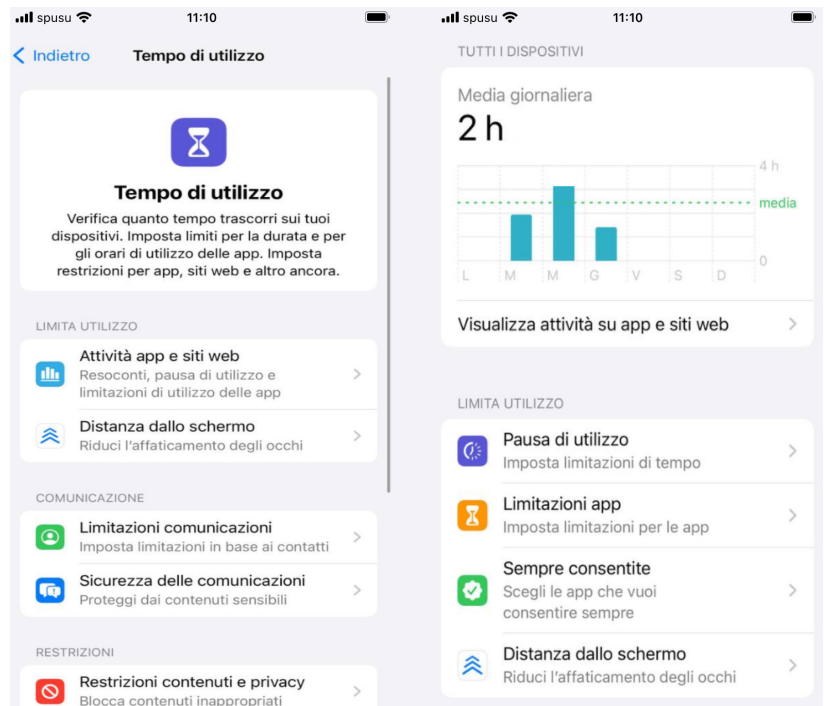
spusu 11:10

Indietro Tempo di utilizzo

Tempo di utilizzo

Verifica quanto tempo trascorri sui tuoi dispositivi. Imposta limiti per la durata e per gli orari di utilizzo delle app. Imposta restrizioni per app, siti web e altro ancora.

LIMITA UTILIZZO

Attività app e siti web
Resoconti, pausa di utilizzo e limitazioni di utilizzo delle app

Distanza dallo schermo
Riduci l'affaticamento degli occhi

COMUNICAZIONE

Limitazioni comunicazioni
Imposta limitazioni in base ai contatti

Sicurezza delle comunicazioni
Proteggi dai contenuti sensibili

RESTRIZIONI

Restrizioni contenuti e privacy
Blocca contenuti inappropriati

spusu 11:10

TUTTI I DISPOSITIVI

Media giornaliera
2 h

4 h
media
0
L M M G V S D

Visualizza attività su app e siti web

LIMITA UTILIZZO

Pausa di utilizzo
Imposta limitazioni di tempo

Limitazioni app
Imposta limitazioni per le app

Sempre consentite
Scegli le app che vuoi consentire sempre

Distanza dallo schermo
Riduci l'affaticamento degli occhi